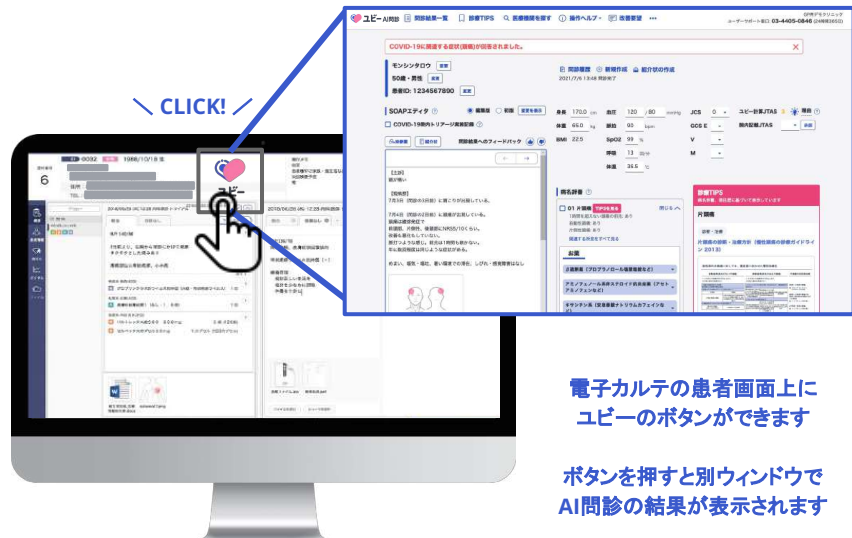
＼ CLICK! ／

ユビー AI問診 問診結果一覧 診療TIPS 医療機関を探す 操作ヘルプ 改善要望

ユーザーサポート窓口 03-4405-0846

COVID-19に関連する症状(問題)が回答されました。

モンシンタロウ
50歳・男性
患者ID: 1234567890

問診履歴 新規作成 紹介状の作成

SOAPエディタ

COVID-19院内トリアージ実施記録

身長 170.0 cm 血圧 120 / 80 mmHg JCS 0
体重 65.0 kg 脈拍 60 bpm GCS E
BMI 22.5 SpO2 99 %
呼吸 13 /min
体温 35.5 ℃

【主訴】
頭が痛い

【現病歴】
7月3日（問診の3日前）に頭ごちが出現している。

病名辞書

診療TIPS

片頭痛

お薬

ユビー

6

電子カルテの患者画面上に
ユビーのボタンができます

ボタンを押すと別ウィンドウで
AI問診の結果が表示されます